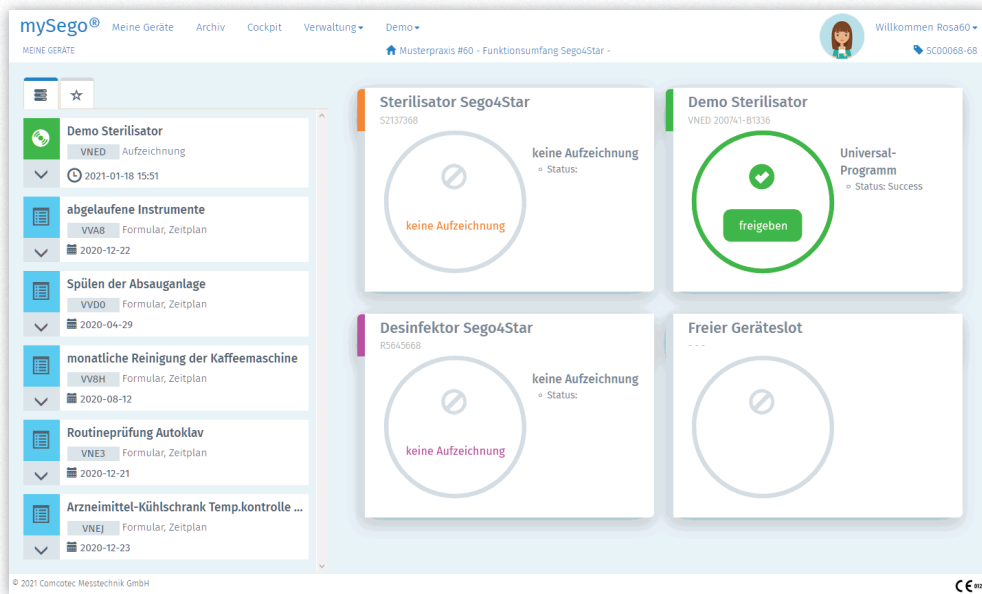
mySego® Meine Geräte Archiv Cockpit Verwaltung▾ Demo▾

MEINE GERÄTE

Musterpraxis #60 - Funktionsumfang Sego4Star -

Willkommen Rosa60▾

SC00068-68

Demo Sterilisator
VNED Aufzeichnung
2021-01-18 15:51

abgelaufene Instrumente
VVA8 Formular, Zeitplan
2020-12-22

Spülen der Absauganlage
VVD0 Formular, Zeitplan
2020-04-29

monatliche Reinigung der Kaffeemaschine
VV8H Formular, Zeitplan
2020-08-12

Routineprüfung Autoklav
VNE3 Formular, Zeitplan
2020-12-21

Arzneimittel-Kühlschrank Temp.kontrolle ...
VNEJ Formular, Zeitplan
2020-12-23

Sterilisator Sego4Star
S2137368
keine Aufzeichnung
keine Aufzeichnung
◦ Status:

Demo Sterilisator
VNED 200741-B1336
freigeben
Universal-Programm
◦ Status: Success

Desinfektor Sego4Star
R5645668
keine Aufzeichnung
keine Aufzeichnung
◦ Status:

Freier Geräteslot
- - -

© 2021 Comcotec Messtechnik GmbH

CE